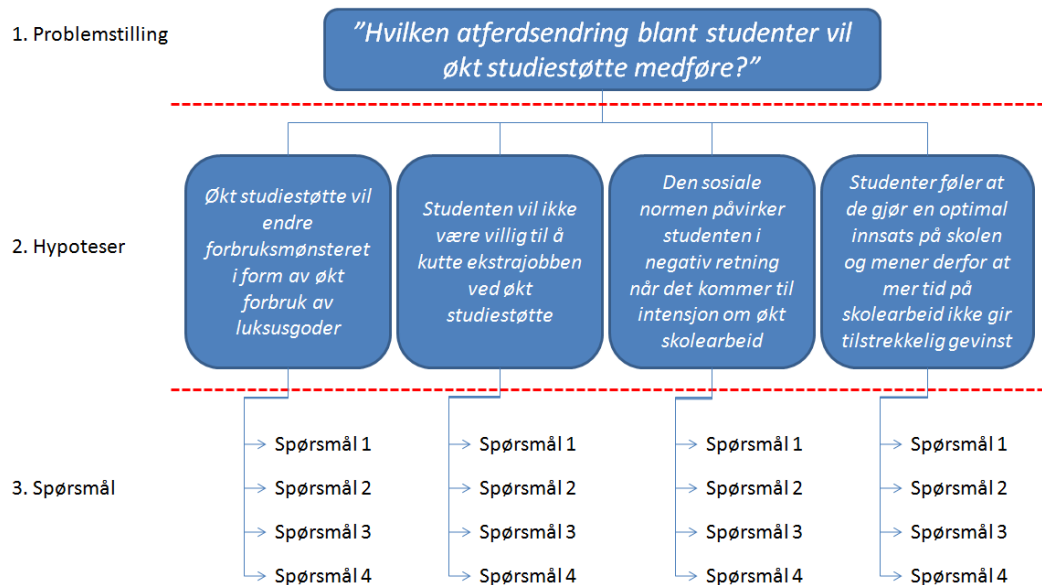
1. Problemstilling

"Hvilken atferdsendring blant studenter vil økt studiestøtte medføre?"

2. Hypoteser

Økt studiestøtte vil endre forbruksmønsteret i form av økt forbruk av luksusgoder

Studenten vil ikke være villig til å kutte ekstrajobben ved økt studiestøtte

Den sosiale normen påvirker studenten i negativ retning når det kommer til intensjon om økt skolearbeid

Studenter føler at de gjør en optimal innsats på skolen og mener derfor at mer tid på skolearbeid ikke gir tilstrekkelig gevinst

3. Spørsmål

Spørsmål 1
Spørsmål 2
Spørsmål 3
Spørsmål 4

Spørsmål 1
Spørsmål 2
Spørsmål 3
Spørsmål 4

Spørsmål 1
Spørsmål 2
Spørsmål 3
Spørsmål 4

Spørsmål 1
Spørsmål 2
Spørsmål 3
Spørsmål 4